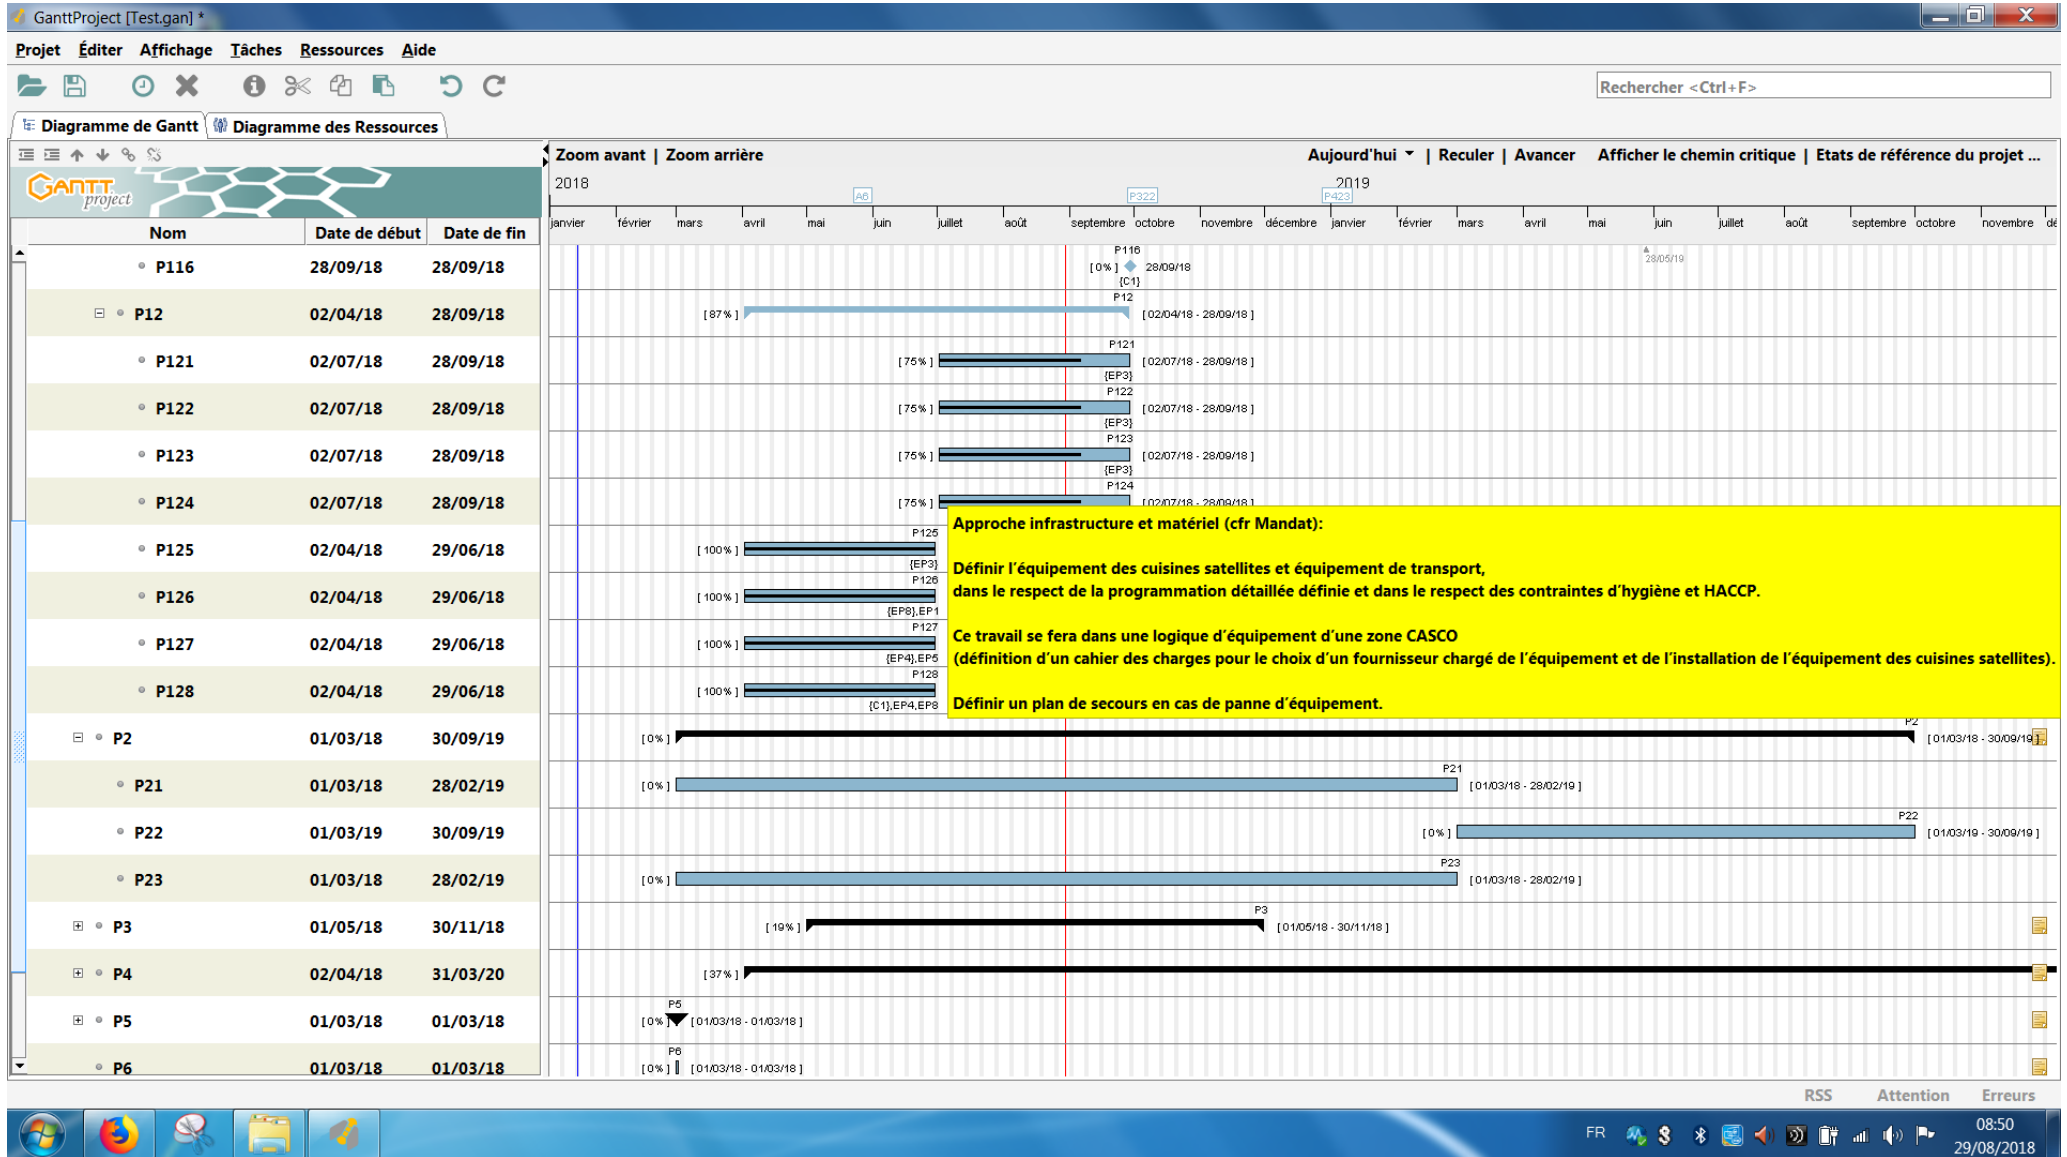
GanttProject [Test.gan] *

Projet Éditer Affichage Tâches Ressources Aide

Rechercher <Ctrl+F>

Diagramme de Gantt | Diagramme des Ressources

GANTT project

Zoom avant | Zoom arrière

Aujourd'hui | Reculer | Avancer | Afficher le chemin critique | Etats de référence du projet ...

2018 2019

A6 P322 P423

janvier février mars avril mai juin juillet août septembre octobre novembre décembre janvier février mars avril mai juin juillet août septembre octobre novembre dé

| Nom | Date de début | Date de fin |
|---|---|---|
| P116 | 28/09/18 | 28/09/18 |
| P12 | 02/04/18 | 28/09/18 |
| P121 | 02/07/18 | 28/09/18 |
| P122 | 02/07/18 | 28/09/18 |
| P123 | 02/07/18 | 28/09/18 |
| P124 | 02/07/18 | 28/09/18 |
| P125 | 02/04/18 | 29/06/18 |
| P126 | 02/04/18 | 29/06/18 |
| P127 | 02/04/18 | 29/06/18 |
| P128 | 02/04/18 | 29/06/18 |
| P2 | 01/03/18 | 30/09/19 |
| P21 | 01/03/18 | 28/02/19 |
| P22 | 01/03/19 | 30/09/19 |
| P23 | 01/03/18 | 28/02/19 |
| P3 | 01/05/18 | 30/11/18 |
| P4 | 02/04/18 | 31/03/20 |
| P5 | 01/03/18 | 01/03/18 |
| P6 | 01/03/18 | 01/03/18 |

P116 [ 0% ] 28/09/18 {C1}
28/05/19
P12 [ 87% ] [ 02/04/18 - 28/09/18 ]
P121 [ 75% ] [ 02/07/18 - 28/09/18 ] {EP3}
P122 [ 75% ] [ 02/07/18 - 28/09/18 ] {EP3}
P123 [ 75% ] [ 02/07/18 - 28/09/18 ] {EP3}
P124 [ 75% ] [ 02/07/18 - 28/09/18 ]
P125 [ 100% ] {EP3}
P126 [ 100% ] {EP8},EP1
P127 [ 100% ] {EP4},EP5
P128 [ 100% ] {C1},EP4,EP8

Approche infrastructure et matériel (cfr Mandat):

Définir l’équipement des cuisines satellites et équipement de transport,
dans le respect de la programmation détaillée définie et dans le respect des contraintes d’hygiène et HACCP.

Ce travail se fera dans une logique d’équipement d’une zone CASCO
(définition d’un cahier des charges pour le choix d’un fournisseur chargé de l’équipement et de l’installation de l’équipement des cuisines satellites).

Définir un plan de secours en cas de panne d’équipement.

P2 [ 0% ] [ 01/03/18 - 30/09/19 ]
P21 [ 0% ] [ 01/03/18 - 28/02/19 ]
P22 [ 0% ] [ 01/03/19 - 30/09/19 ]
P23 [ 0% ] [ 01/03/18 - 28/02/19 ]
P3 [ 19% ] [ 01/05/18 - 30/11/18 ]
[ 37% ]
P5 [ 0% ] [ 01/03/18 - 01/03/18 ]
P6 [ 0% ] [ 01/03/18 - 01/03/18 ]

RSS Attention Erreurs

FR 08:50 29/08/2018